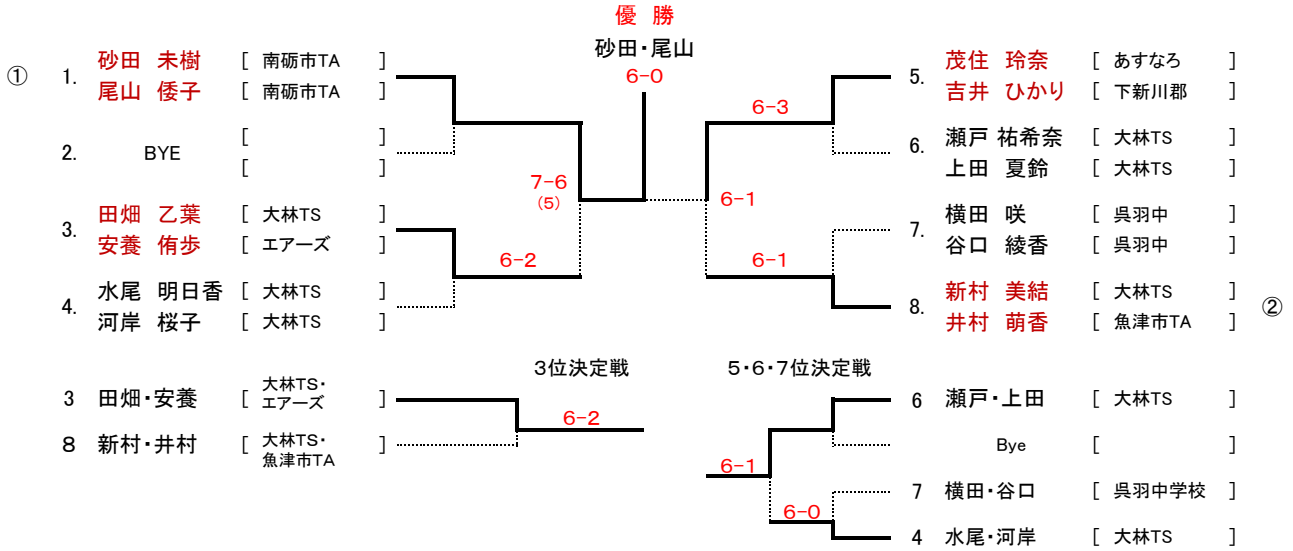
優 勝
砂田・尾山
6-0

① 1. 砂田 未樹 [ 南砺市TA ]
尾山 倭子 [ 南砺市TA ]

2. BYE [ ]
[ ]

3. 田畑 乙葉 [ 大林TS ]
安養 侑歩 [ エアーズ ]

4. 水尾 明日香 [ 大林TS ]
河岸 桜子 [ 大林TS ]

7-6
(5)
6-2

5. 茂住 玲奈 [ あすなろ ]
吉井 ひかり [ 下新川郡 ]

6. 瀬戸 祐希奈 [ 大林TS ]
上田 夏鈴 [ 大林TS ]

7. 横田 咲 [ 呉羽中 ]
谷口 綾香 [ 呉羽中 ]

8. 新村 美結 [ 大林TS ] ②
井村 萌香 [ 魚津市TA ]

6-3
6-1
6-1

3位決定戦
3 田畑・安養 [ 大林TS・エアーズ ]
8 新村・井村 [ 大林TS・魚津市TA ]
6-2

5・6・7位決定戦
6 瀬戸・上田 [ 大林TS ]
Bye [ ]
7 横田・谷口 [ 呉羽中学校 ]
4 水尾・河岸 [ 大林TS ]
6-1
6-0